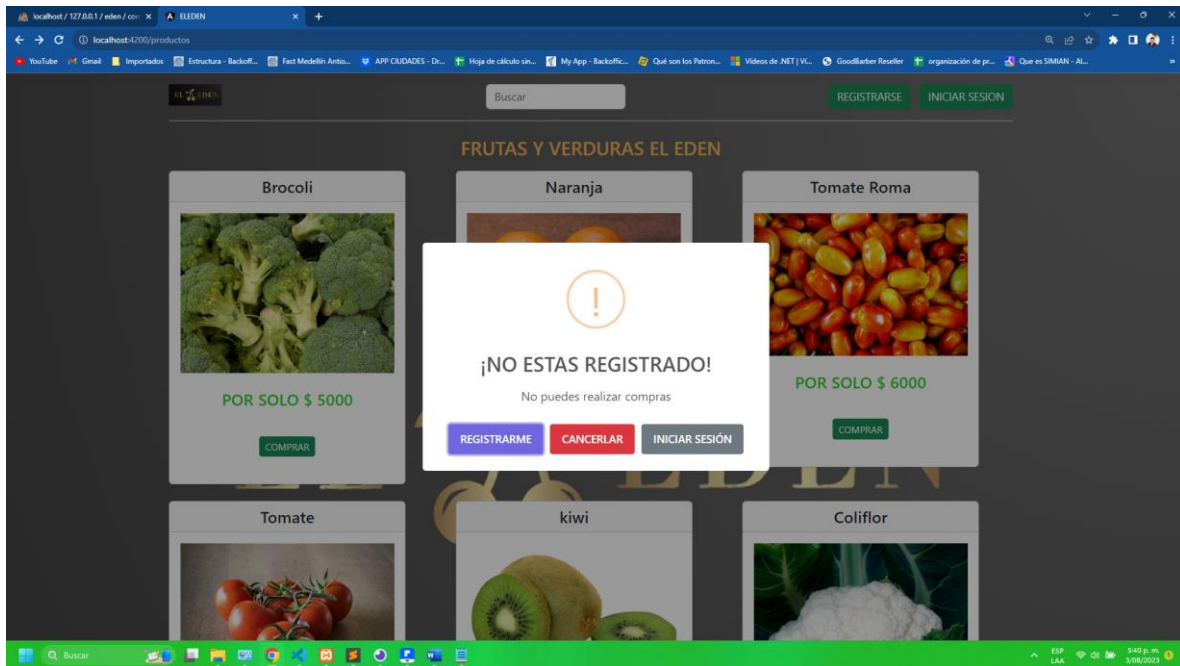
localhost / 127.0.0.1 / eden / co ×   ELEDEN ×   +

localhost:4200/productos

YouTube   Gmail   Importados   Estructura - Backoff...   Fast Medellin Antio...   APP CIUDADES - Dr...   Hoja de cálculo sin...   My App - Backoffic...   Qué son los Patron...   Videos de .NET | Vi...   GoodBarber Reseller   organización de pr...   Que es SIMIAN - Al...

EL EDEN

Buscar

REGISTRARSE   INICIAR SESION

FRUTAS Y VERDURAS EL EDEN

Brocoli

POR SOLO $ 5000

COMPRAR

Naranja

Tomate Roma

POR SOLO $ 6000

COMPRAR

!

¡NO ESTAS REGISTRADO!

No puedes realizar compras

REGISTRARME   CANCELAR   INICIAR SESIÓN

Tomate

kiwi

Coliflor

Buscar

ESP LAA   5:40 p. m. 3/08/2023